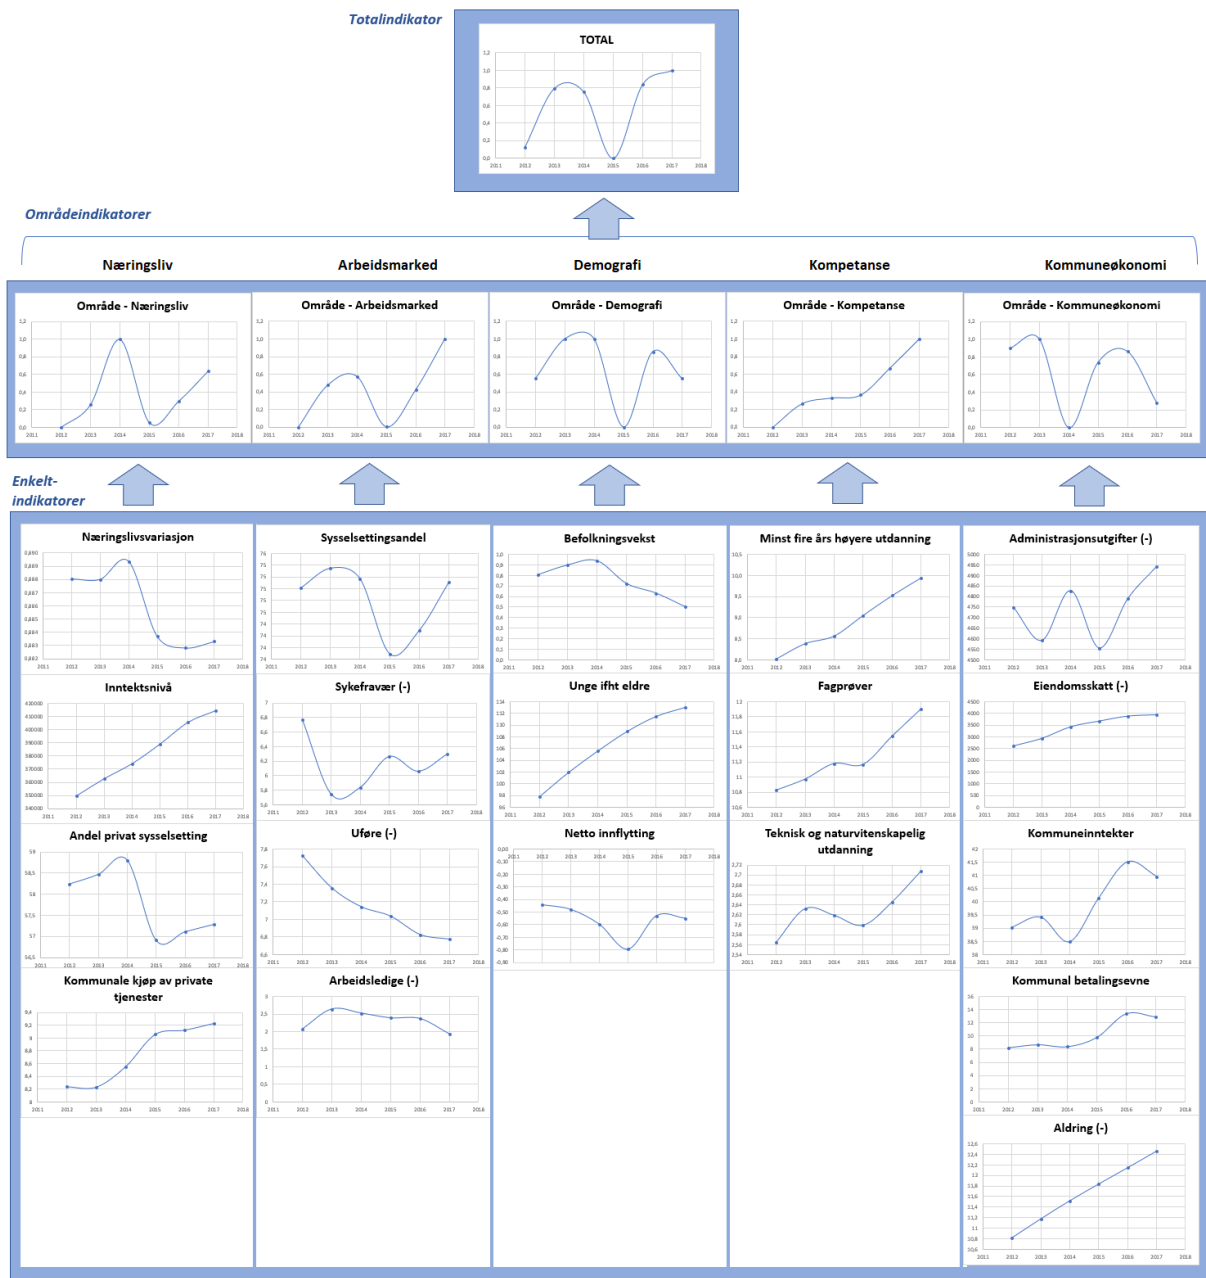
Totalindikator

TOTAL

Områdeindikatorer

Næringsliv

Arbeidsmarked

Demografi

Kompetanse

Kommuneøkonomi

Område - Næringsliv

Område - Arbeidsmarked

Område - Demografi

Område - Kompetanse

Område - Kommuneøkonomi

Enkelt-indikatorer

Næringslivsvariasjon

Sysselsettingsandel

Befolkningsvekst

Minst fire års høyere utdanning

Administrasjonsutgifter (-)

Inntektsnivå

Sykefravær (-)

Unge ifht eldre

Fagprøver

Eiendomsskatt (-)

Andel privat sysselsetting

Uføre (-)

Netto innflytting

Teknisk og naturvitenskapelig utdanning

Kommuneinntekter

Kommunale kjøp av private tjenester

Arbeidsledige (-)

Kommunal betalingsevne

Aldring (-)